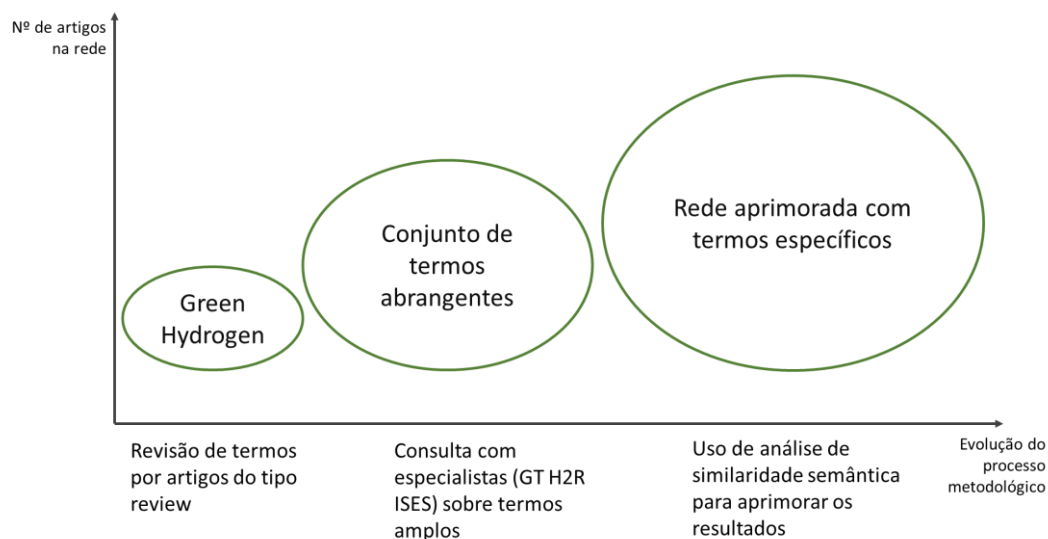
Nº de artigos na rede

Green Hydrogen

Conjunto de termos abrangentes

Rede aprimorada com termos específicos

Revisão de termos por artigos do tipo review

Consulta com especialistas (GT H2R ISES) sobre termos amplos

Uso de análise de similaridade semântica para aprimorar os resultados

Evolução do processo metodológico